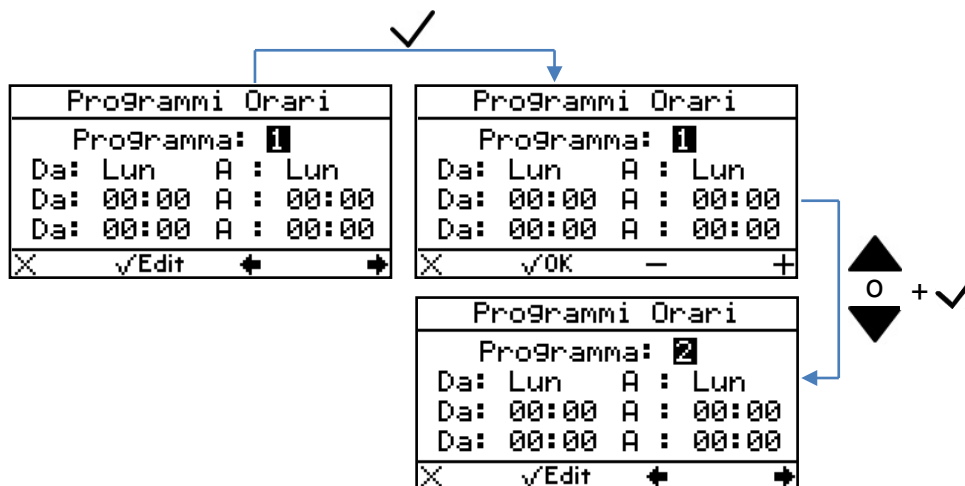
Programmi Orari
Programma: 1
Da: Lun A : Lun
Da: 00:00 A : 00:00
Da: 00:00 A : 00:00
X √Edit

Programmi Orari
Programma: 1
Da: Lun A : Lun
Da: 00:00 A : 00:00
Da: 00:00 A : 00:00
X √OK − +

o + √

Programmi Orari
Programma: 2
Da: Lun A : Lun
Da: 00:00 A : 00:00
Da: 00:00 A : 00:00
X √Edit